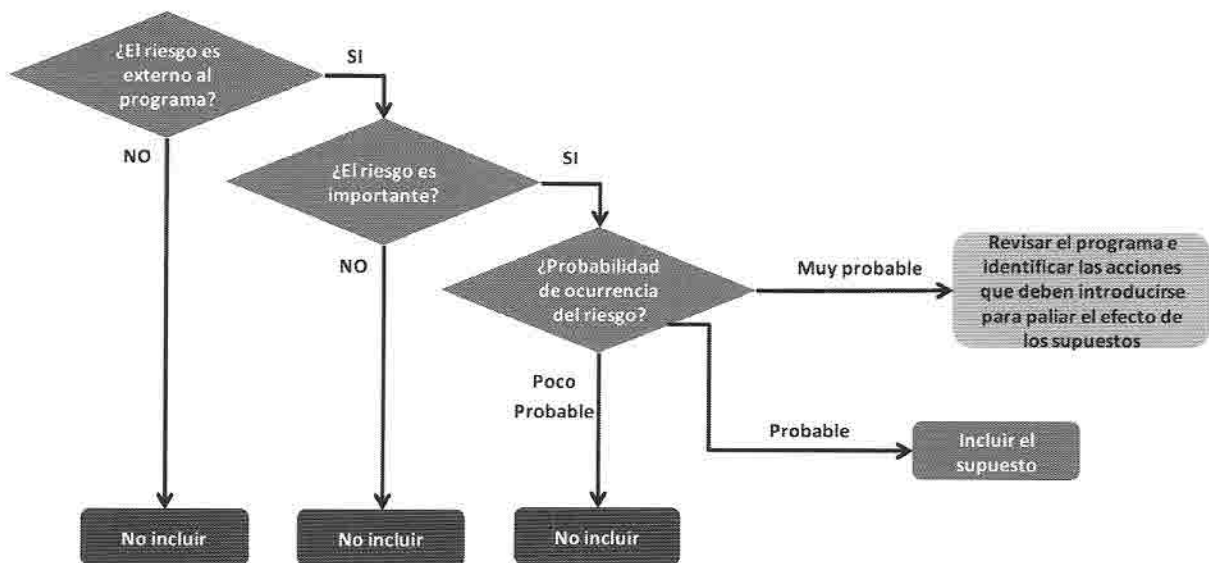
¿El riesgo es externo al programa?

SI

NO

¿El riesgo es importante?

SI

NO

¿Probabilidad de ocurrencia del riesgo?

Muy probable

Revisar el programa e identificar las acciones que deben introducirse para paliar el efecto de los supuestos

Poco Probable

Probable

Incluir el supuesto

No incluir

No incluir

No incluir